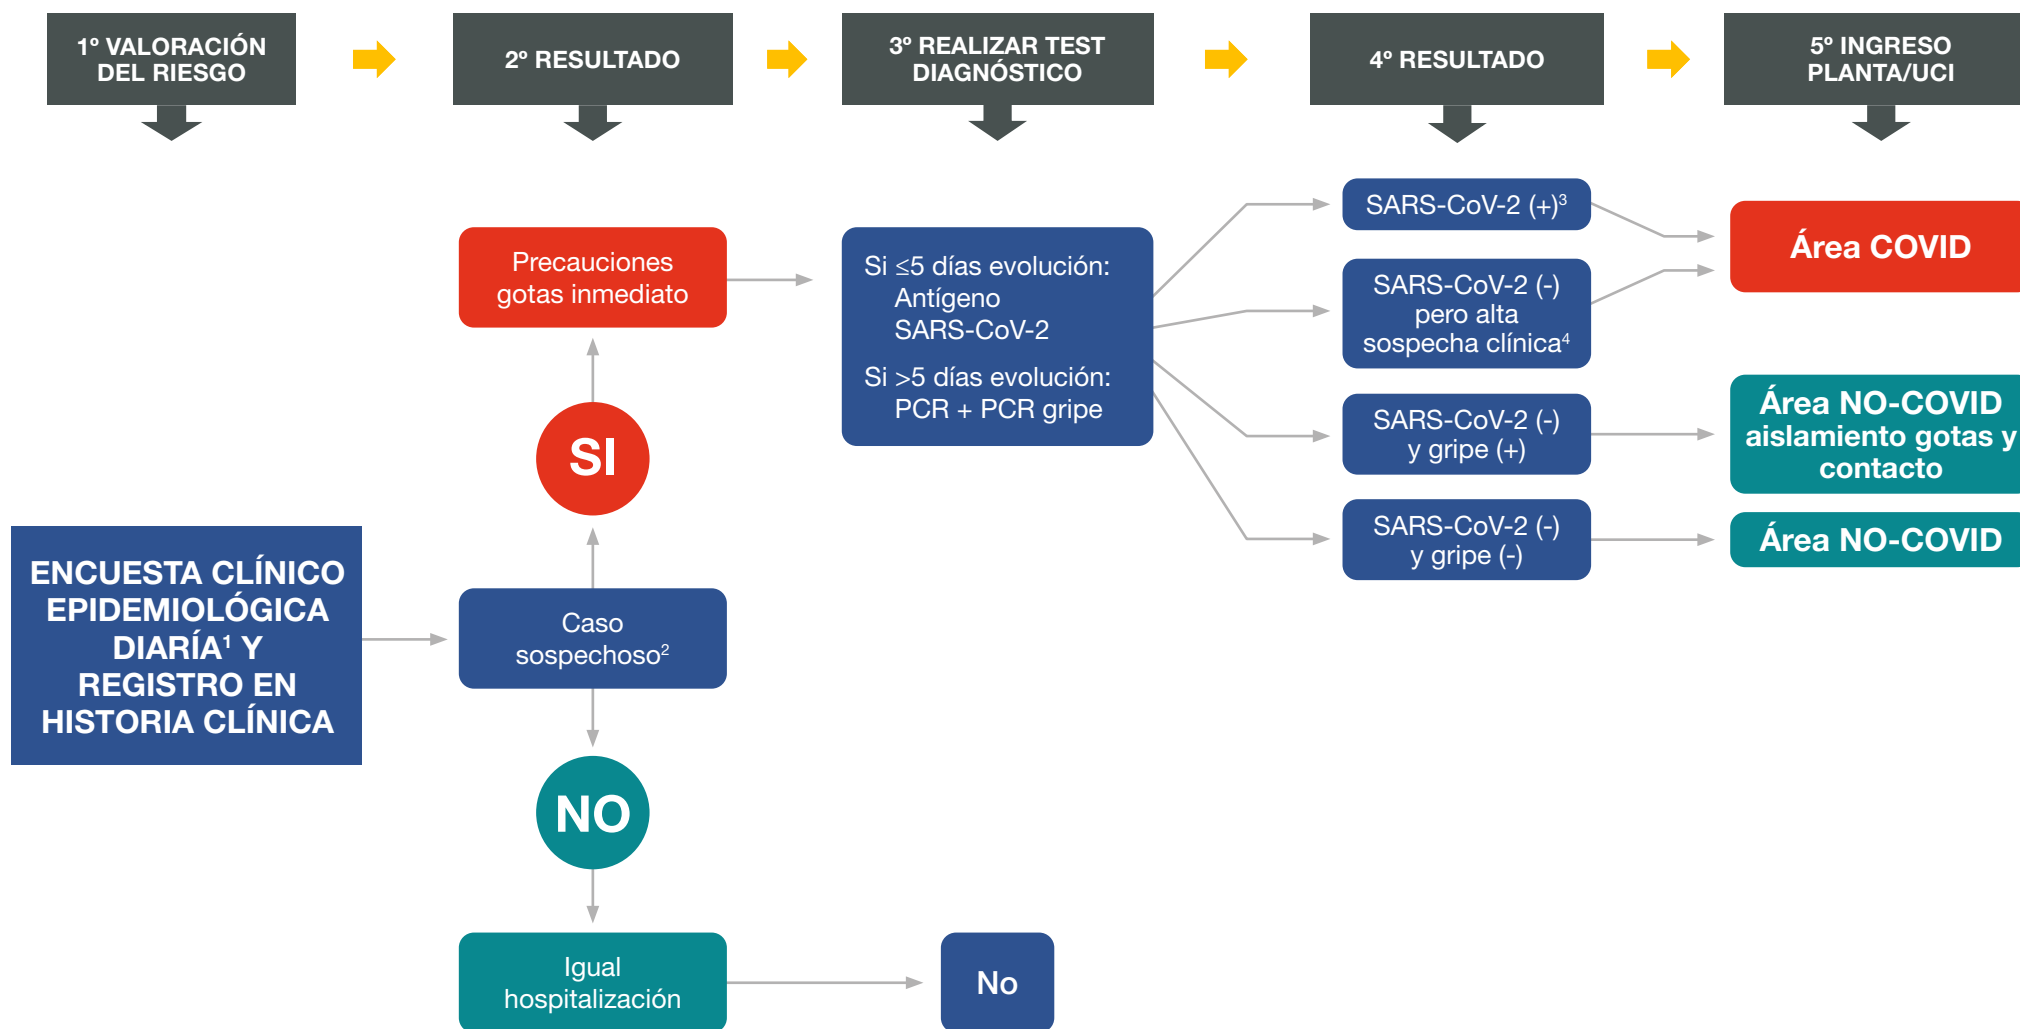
1º VALORACIÓN DEL RIESGO

2º RESULTADO

3º REALIZAR TEST DIAGNÓSTICO

4º RESULTADO

5º INGRESO PLANTA/UCI

ENCUESTA CLÍNICO EPIDEMIOLÓGICA DIARÍA$^1$ Y REGISTRO EN HISTORIA CLÍNICA

Precauciones gotas inmediato

SI

Caso sospechoso$^2$

NO

Igual hospitalización

No

Si $\leq$5 días evolución: Antígeno SARS-CoV-2

Si >5 días evolución: PCR + PCR gripe

SARS-CoV-2 (+)$^3$

SARS-CoV-2 (-) pero alta sospecha clínica$^4$

SARS-CoV-2 (-) y gripe (+)

SARS-CoV-2 (-) y gripe (-)

Área COVID

Área NO-COVID aislamiento gotas y contacto

Área NO-COVID